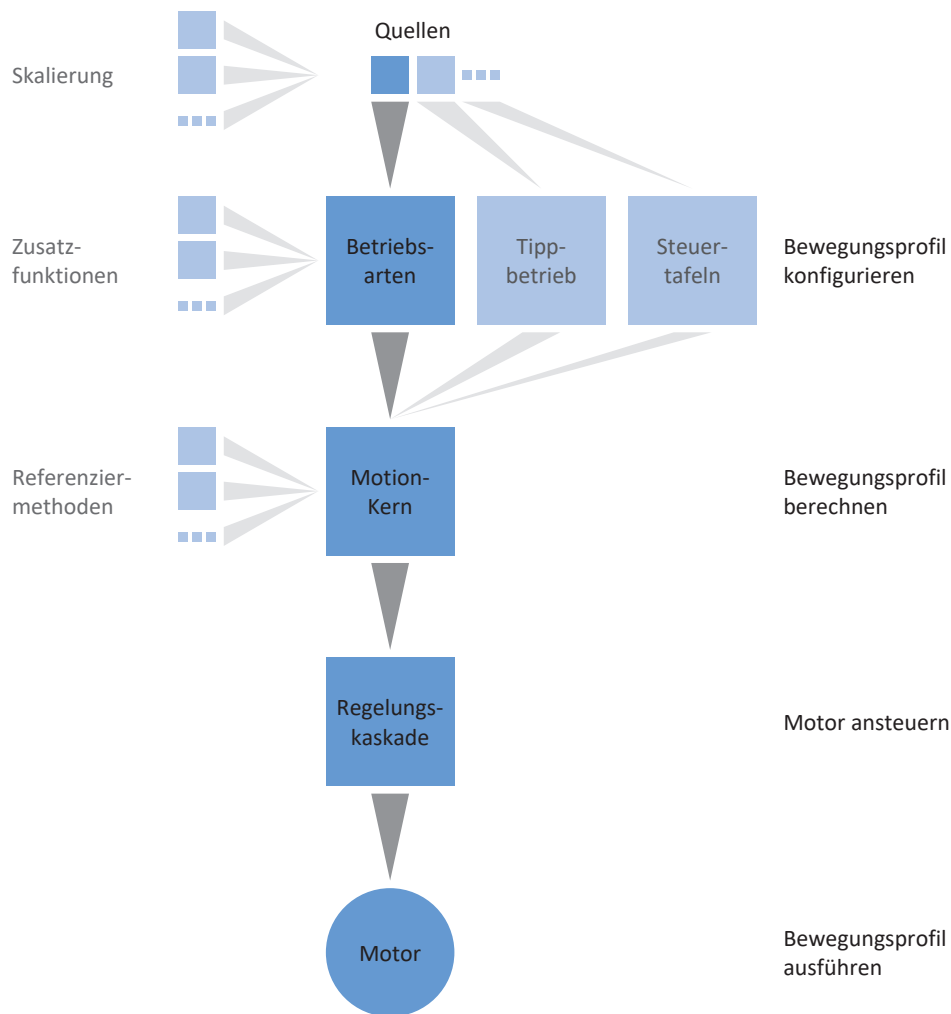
Quellen

Skalierung

Zusatzfunktionen

Betriebsarten

Tippbetrieb

Steuertafeln

Bewegungsprofil konfigurieren

Referenziermethoden

Motion-Kern

Bewegungsprofil berechnen

Regelungskaskade

Motor ansteuern

Motor

Bewegungsprofil ausführen